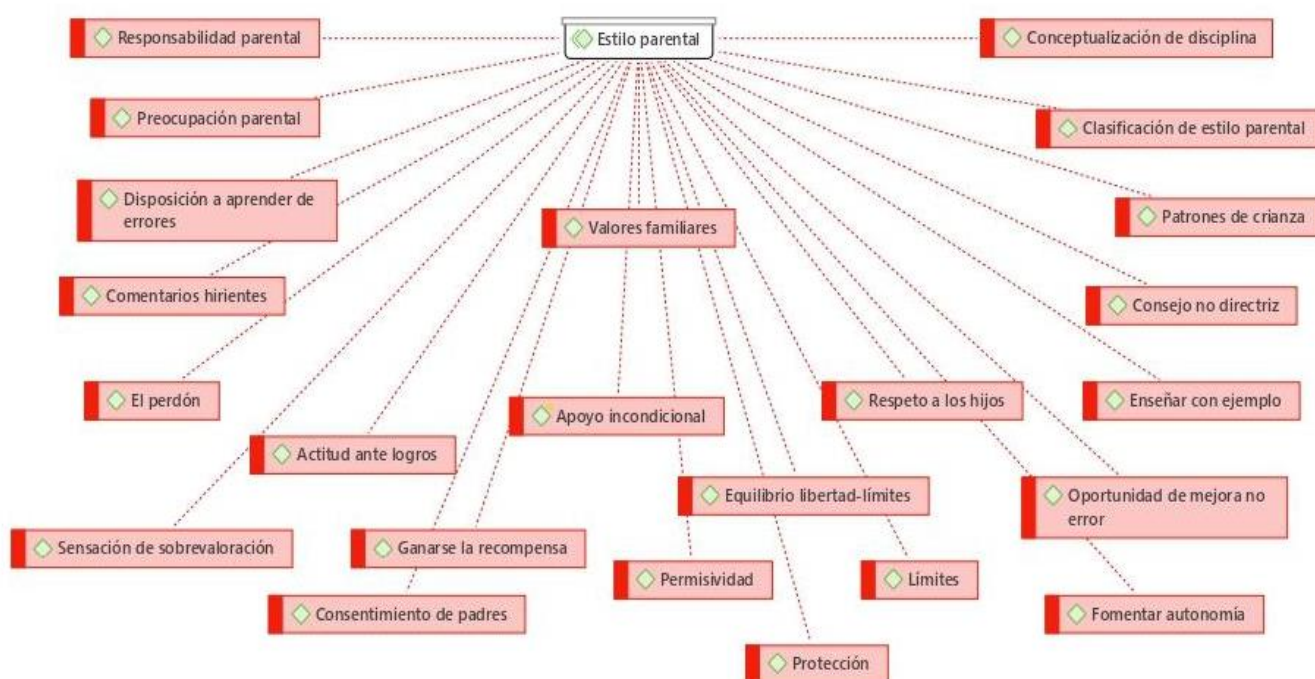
Responsabilidad parental

Estilo parental

Conceptualización de disciplina

Preocupación parental

Clasificación de estilo parental

Disposición a aprender de errores

Valores familiares

Patrones de crianza

Comentarios hirientes

Consejo no directriz

El perdón

Apoyo incondicional

Respeto a los hijos

Enseñar con ejemplo

Actitud ante logros

Equilibrio libertad-límites

Oportunidad de mejora no error

Sensación de sobrevaloración

Ganarse la recompensa

Permisividad

Límites

Consentimiento de padres

Fomentar autonomía

Protección